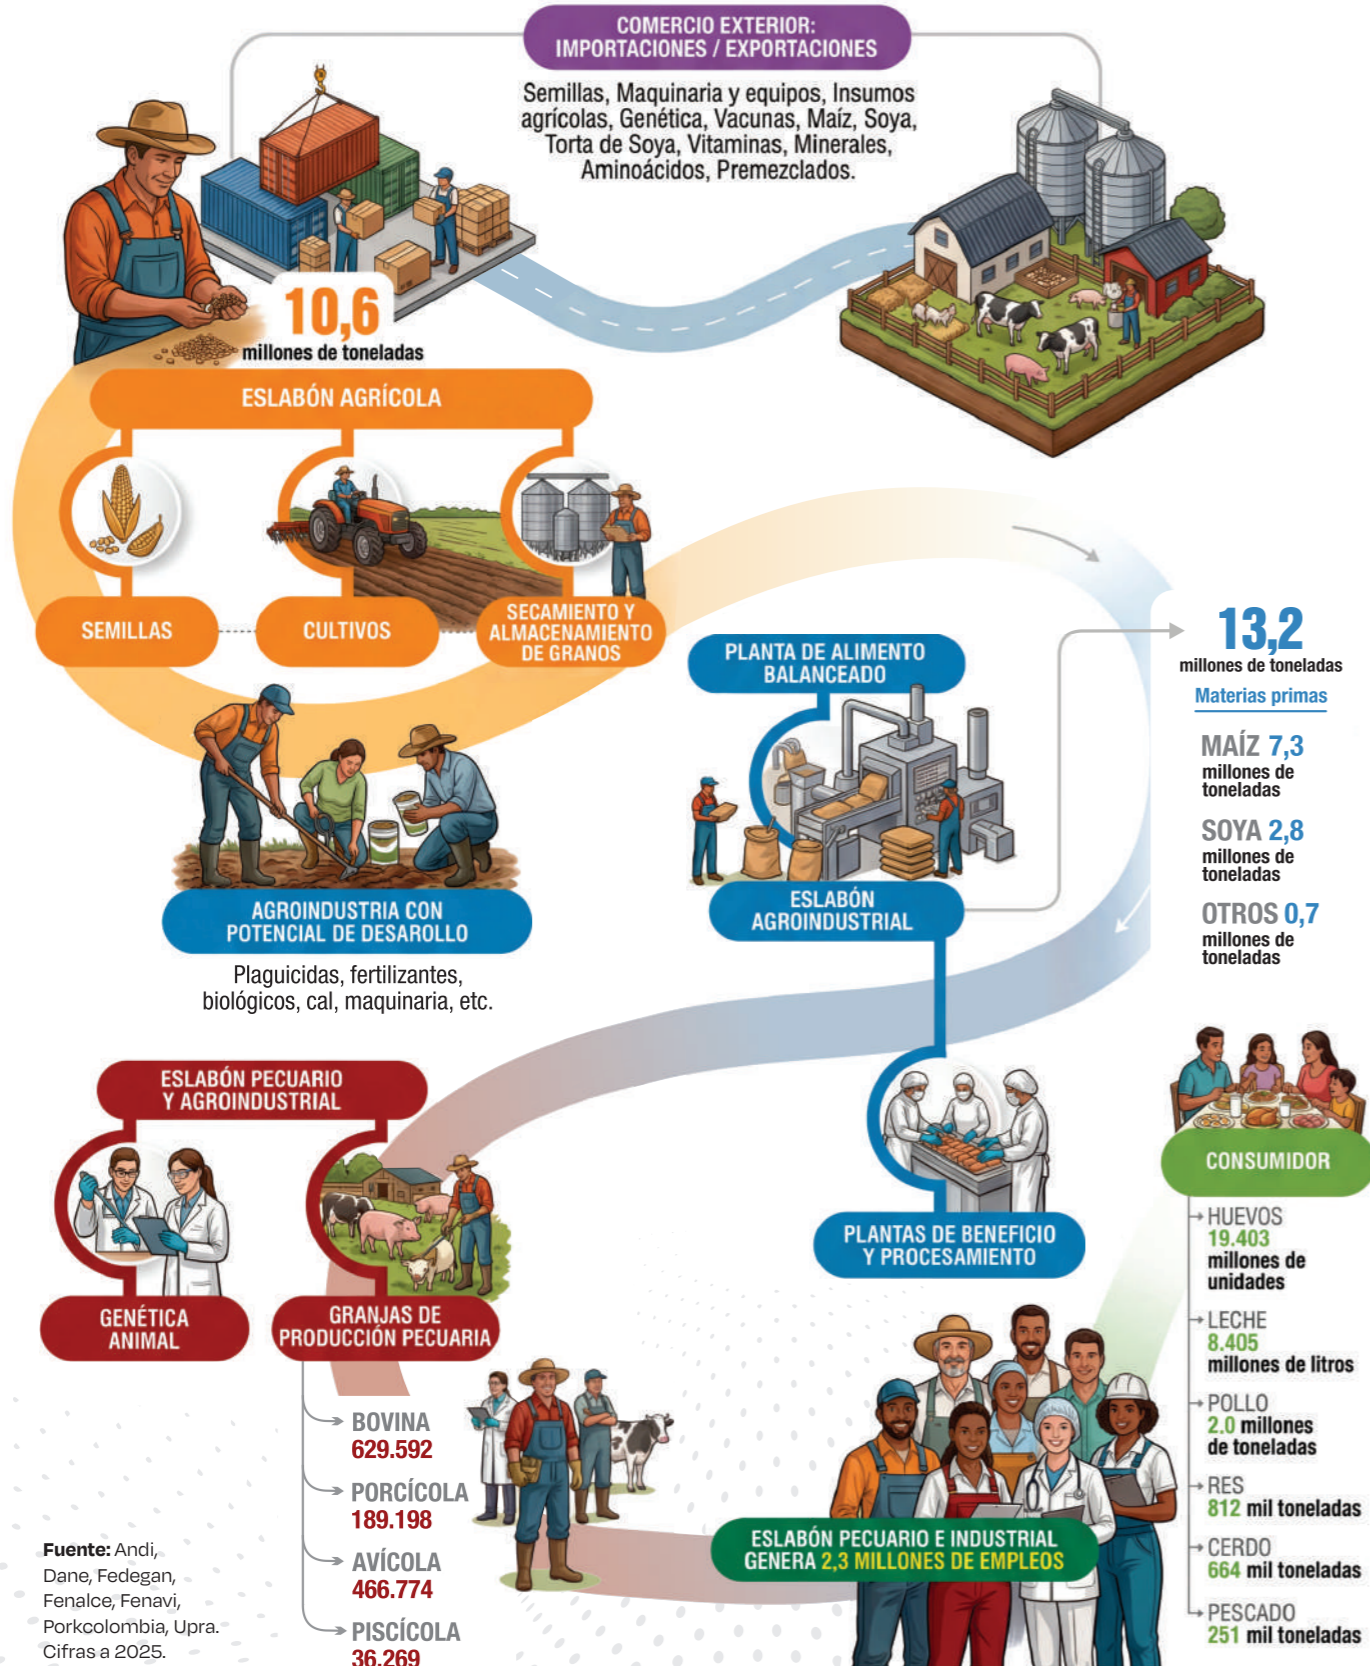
COMERCIO EXTERIOR: IMPORTACIONES / EXPORTACIONES

Semillas, Maquinaria y equipos, Insumos agrícolas, Genética, Vacunas, Maíz, Soya, Torta de Soya, Vitaminas, Minerales, Aminoácidos, Premezclados.

10,6 millones de toneladas

ESLABÓN AGRÍCOLA

SEMILLAS

CULTIVOS

SECAMIENTO Y ALMACENAMIENTO DE GRANOS

AGROINDUSTRIA CON POTENCIAL DE DESAROLLO

Plaguicidas, fertilizantes, biológicos, cal, maquinaria, etc.

PLANTA DE ALIMENTO BALANCEADO

ESLABÓN AGROINDUSTRIAL

13,2 millones de toneladas

Materias primas

MAÍZ 7,3 millones de toneladas

SOYA 2,8 millones de toneladas

OTROS 0,7 millones de toneladas

ESLABÓN PECUARIO Y AGROINDUSTRIAL

GENÉTICA ANIMAL

GRANJAS DE PRODUCCIÓN PECUARIA

PLANTAS DE BENEFICIO Y PROCESAMIENTO

CONSUMIDOR

HUEVOS 19.403 millones de unidades

LECHE 8.405 millones de litros

POLLO 2.0 millones de toneladas

RES 812 mil toneladas

CERDO 664 mil toneladas

PESCADO 251 mil toneladas

BOVINA 629.592

PORCÍCOLA 189.198

AVÍCOLA 466.774

PISCÍCOLA 36.269

ESLABÓN PECUARIO E INDUSTRIAL GENERA 2,3 MILLONES DE EMPLEOS

Fuente: Andi, Dane, Fedegan, Fenalce, Fenavi, Porkcolombia, Upra. Cifras a 2025.